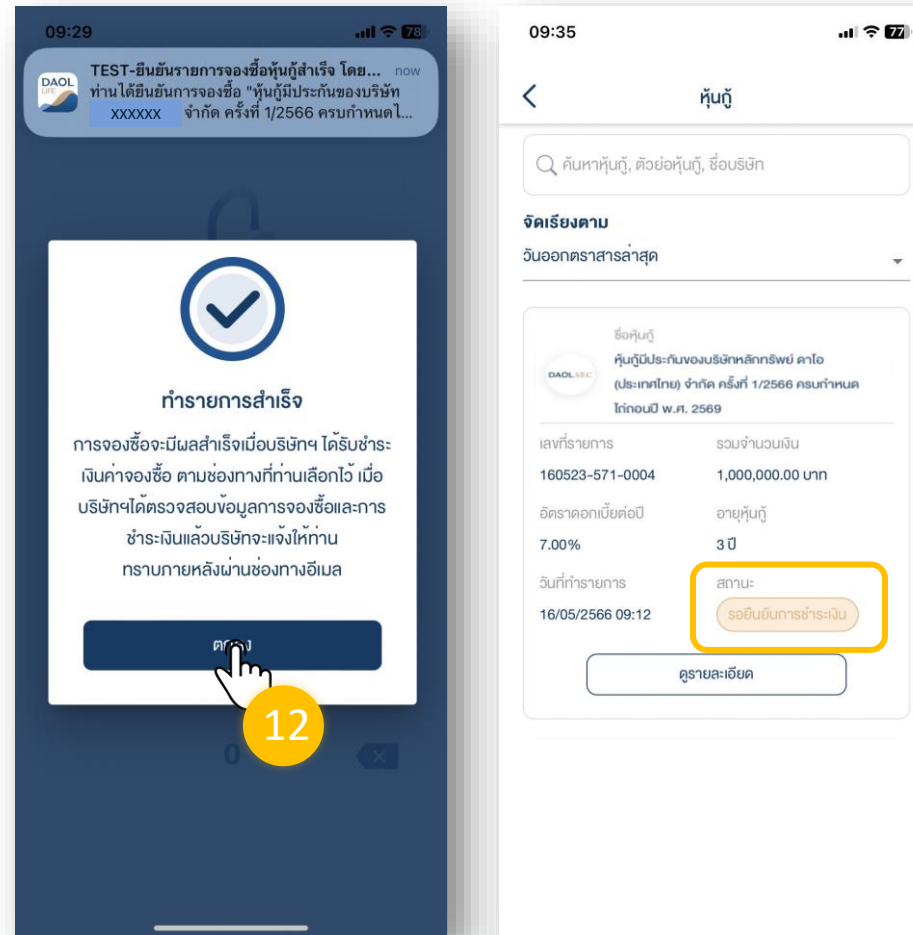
09:29

78

DAOL LIFE

TEST-ยืนยันรายการจองซื้อหุ้นกู้สำเร็จ โดย... now

ท่านได้ยืนยันการจองซื้อ "หุ้นกู้มีประกันของบริษัท XXXXXX จำกัด ครั้งที่ 1/2566 ครบกำหนดไ...

ทำรายการสำเร็จ

การจองซื้อจะมีผลสำเร็จเมื่อบริษัทฯ ได้รับชำระเงินค่าจองซื้อ ตามช่องทางที่ท่านเลือกไว้ เมื่อบริษัทฯได้ตรวจสอบข้อมูลการจองซื้อและการชำระเงินแล้วบริษัทจะแจ้งให้ท่านทราบภายหลังผ่านช่องทางอีเมล

ตกลง

12

0

09:35

77

หุ้นกู้

ค้นหาหุ้นกู้, ตัวย่อหุ้นกู้, ชื่อบริษัท

จัดเรียงตาม

วันออกตราสารล่าสุด

DAOL SEC

ชื่อหุ้นกู้

หุ้นกู้มีประกันของบริษัทหลักทรัพย์ ดาโอ (ประเทศไทย) จำกัด ครั้งที่ 1/2566 ครบกำหนดไถ่ถอนปี พ.ศ. 2569

เลขที่รายการ

160523-571-0004

รวมจำนวนเงิน

1,000,000.00 บาท

อัตราดอกเบี้ยต่อปี

7.00%

อายุหุ้นกู้

3 ปี

วันที่ทำรายการ

16/05/2566 09:12

สถานะ

รอยืนยันการชำระเงิน

ดูรายละเอียด